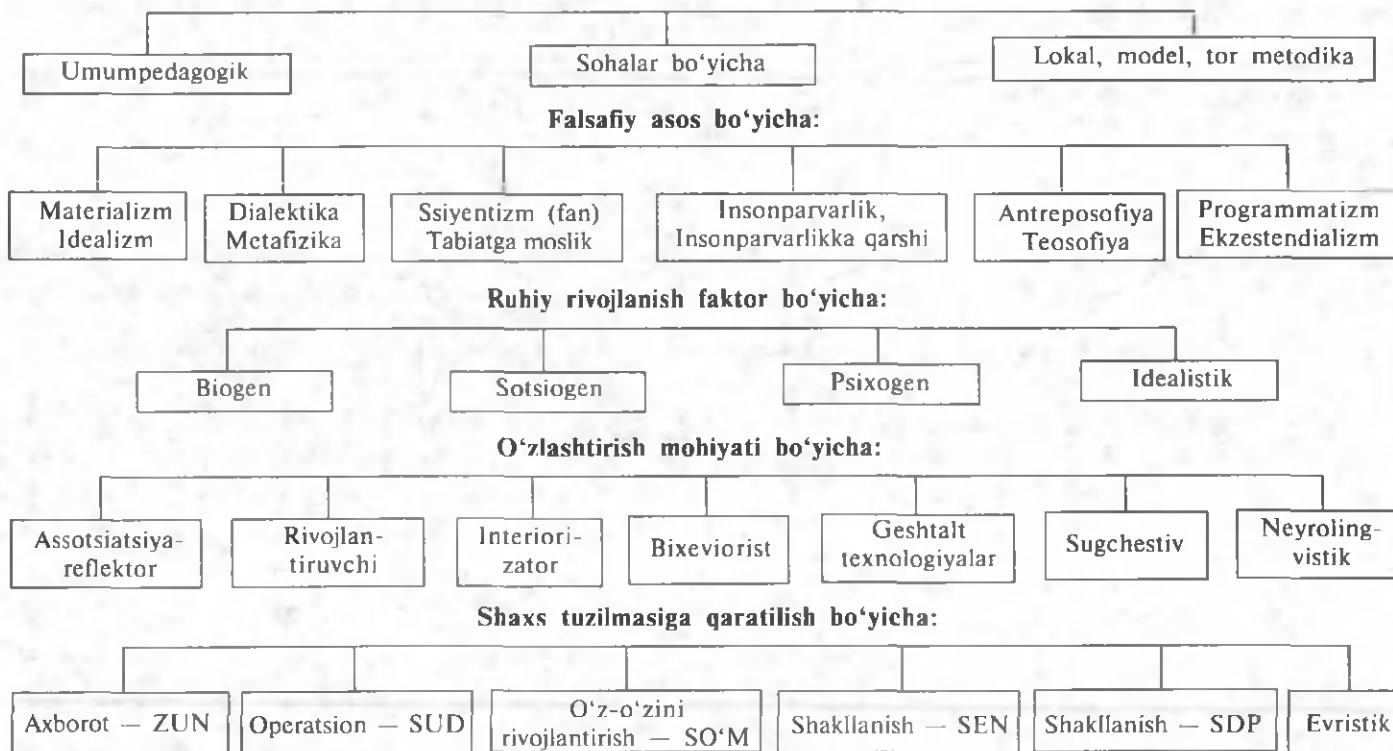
Umumpedagogik

Sohalar bo‘yicha

Lokal, model, tor metodika

Falsafiy asos bo‘yicha:

Materializm Idealizm

Dialektika Metafizika

Ssiyentizm (fan) Tabiatga moslik

Insonparvarlik, Insonparvarlikka qarshi

Antreposofiya Teosofiya

Programmatizm Ekzestendializm

Ruhiy rivojlanish faktor bo‘yicha:

Biogen

Sotsiogen

Psixogen

Idealistik

O‘zlashtirish mohiyati bo‘yicha:

Assotsiatsiya-reflektor

Rivojlantiruvchi

Interiorizator

Bixeviorist

Geshtalt texnologiyalar

Sugchestiv

Neyrolingvistik

Shaxs tuzilmasiga qaratilish bo‘yicha:

Axborot — ZUN

Operatsion — SUD

O‘z-o‘zini rivojlantirish — SO‘M

Shakllanish — SEN

Shakllanish — SDP

Evristik